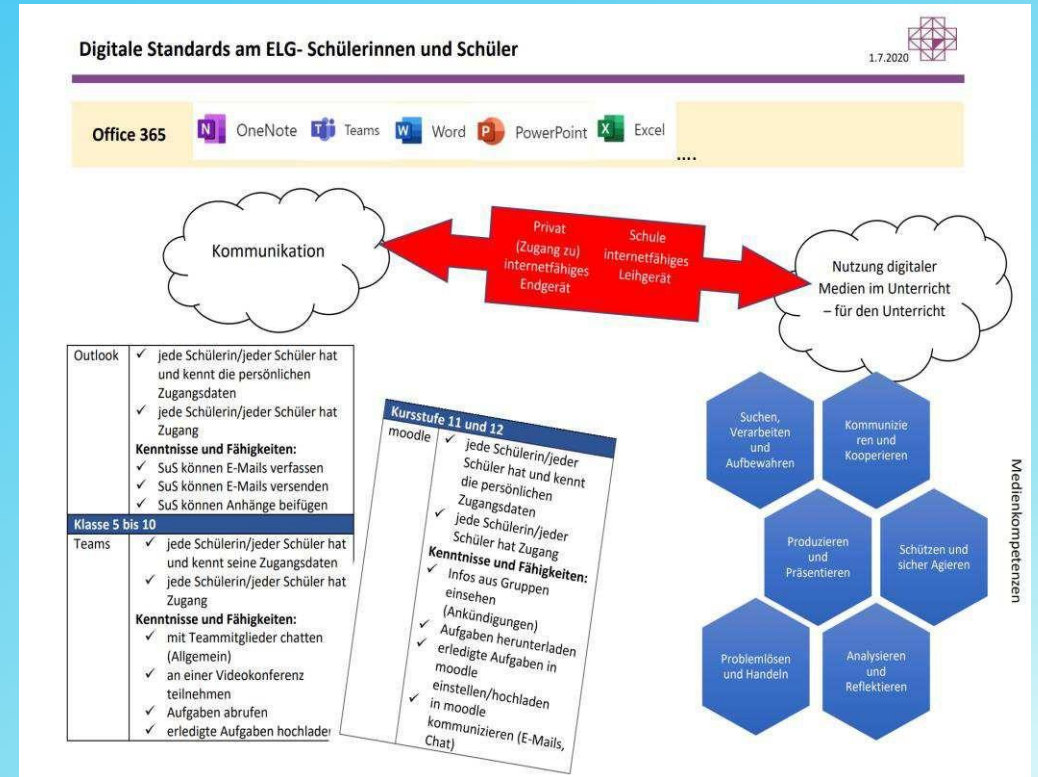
Digitale Standards am ELG- Schülerinnen und Schüler

1.7.2020

Office 365 OneNote Teams Word PowerPoint Excel ....

Kommunikation

Privat (Zugang zu) internetfähiges Endgerät

Schule internetfähiges Leihgerät

Nutzung digitaler Medien im Unterricht – für den Unterricht

| Outlook | ✓ jede Schülerin/jeder Schüler hat und kennt die persönlichen Zugangsdaten<br>✓ jede Schülerin/jeder Schüler hat Zugang<br>**Kenntnisse und Fähigkeiten:**<br>✓ SuS können E-Mails verfassen<br>✓ SuS können E-Mails versenden<br>✓ SuS können Anhänge beifügen |
|---|---|
| **Klasse 5 bis 10** | |
| Teams | ✓ jede Schülerin/jeder Schüler hat und kennt seine Zugangsdaten<br>✓ jede Schülerin/jeder Schüler hat Zugang<br>**Kenntnisse und Fähigkeiten:**<br>✓ mit Teammitglieder chatten (Allgemein)<br>✓ an einer Videokonferenz teilnehmen<br>✓ Aufgaben abrufen<br>✓ erledigte Aufgaben hochlader |

| **Kursstufe 11 und 12** | |
|---|---|
| moodle | ✓ jede Schülerin/jeder Schüler hat und kennt die persönlichen Zugangsdaten<br>✓ jede Schülerin/jeder Schüler hat Zugang<br>**Kenntnisse und Fähigkeiten:**<br>✓ Infos aus Gruppen einsehen (Ankündigungen)<br>✓ Aufgaben herunterladen<br>✓ erledigte Aufgaben in moodle einstellen/hochladen<br>✓ in moodle kommunizieren (E-Mails, Chat) |

Suchen, Verarbeiten und Aufbewahren

Kommunizieren und Kooperieren

Produzieren und Präsentieren

Schützen und sicher Agieren

Problemlösen und Handeln

Analysieren und Reflektieren

Medienkompetenzen